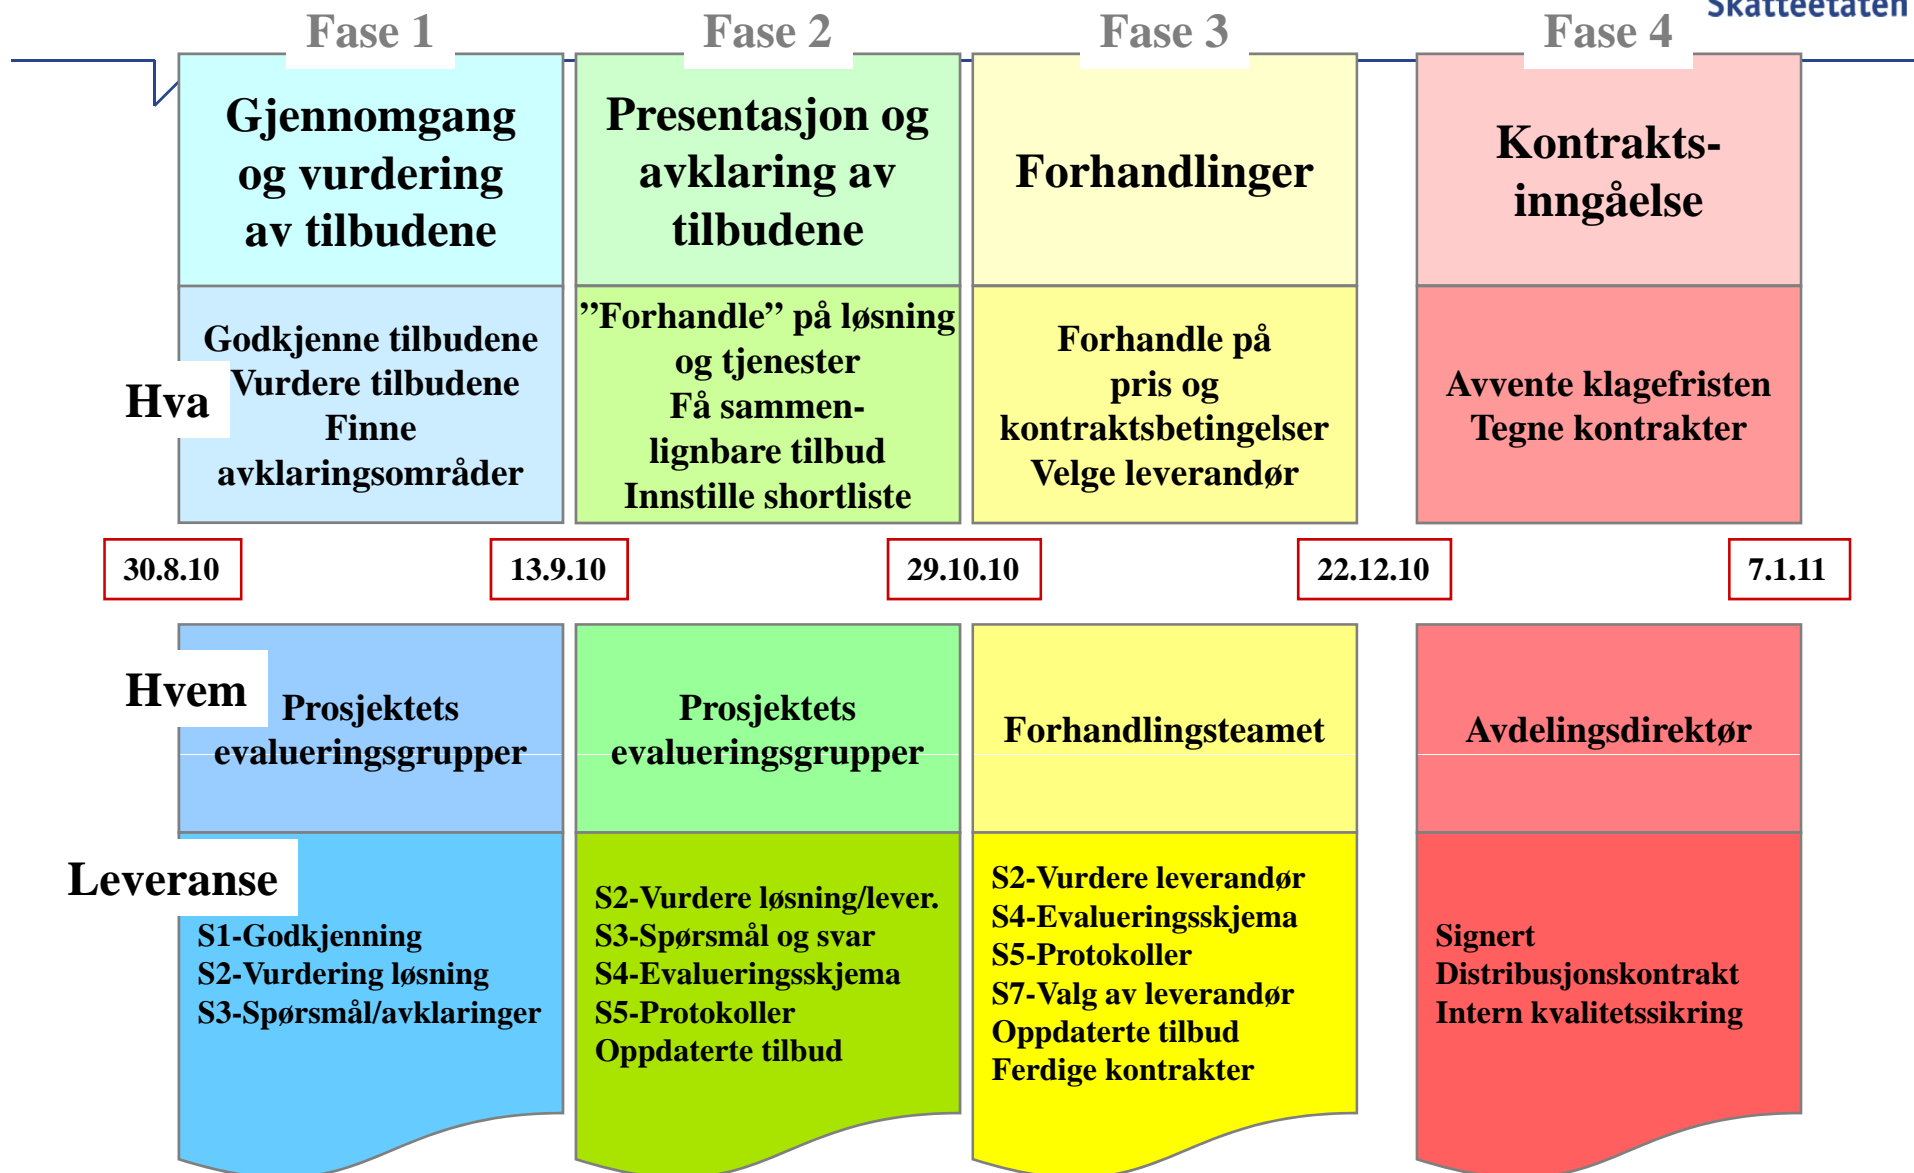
Skatteetaten

Fase 1
Gjennomgang og vurdering av tilbudene

Fase 2
Presentasjon og avklaring av tilbudene

Fase 3
Forhandlinger

Fase 4
Kontrakts-inngåelse

Hva

Godkjenne tilbudene
Vurdere tilbudene
Finne avklaringsområder

"Forhandle" på løsning og tjenester
Få sammen-lignbare tilbud
Innstille shortliste

Forhandle på pris og kontraktsbetingelser
Velge leverandør

Avvente klagefristen
Tegne kontrakter

30.8.10

13.9.10

29.10.10

22.12.10

7.1.11

Hvem

Prosjektets evalueringsgrupper

Prosjektets evalueringsgrupper

Forhandlingsteamet

Avdelingsdirektør

Leveranse

S1-Godkjenning
S2-Vurdering løsning
S3-Spørsmål/avklaringer

S2-Vurdere løsning/lever.
S3-Spørsmål og svar
S4-Evalueringsskjema
S5-Protokoller
Oppdaterte tilbud

S2-Vurdere leverandør
S4-Evalueringsskjema
S5-Protokoller
S7-Valg av leverandør
Oppdaterte tilbud
Ferdige kontrakter

Signert
Distribusjonskontrakt
Intern kvalitetssikring